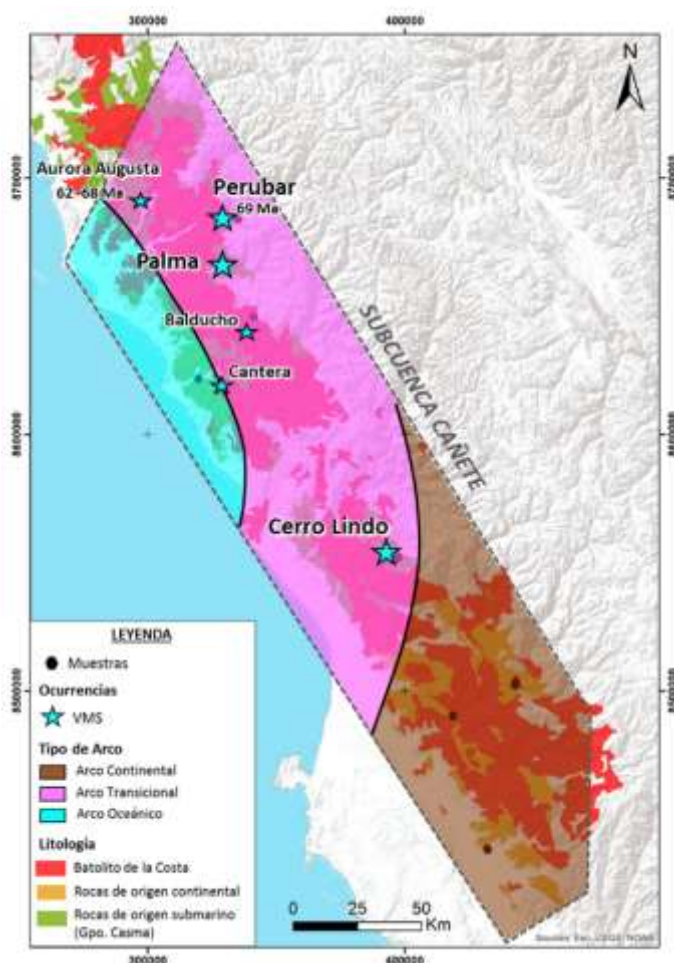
300000
400000
N
8700000
8700000
Aurora Augusta
62 - 68 Ma
Perubar
69 Ma
Palma
Balducho
Cantera
SUBCUENCA CAÑETE
8600000
8600000
Cerro Lindo
LEYENDA
Muestras
Ocurrencias
VMS
Tipo de Arco
Arco Continental
Arco Transicional
Arco Oceánico
Litología
Batolito de la Costa
Rocas de origen continental
Rocas de origen submarino (Gpo. Casma)
0
25
50
Km
8500000
8500000
300000
400000
Sources: Esri, USGS, NOAA